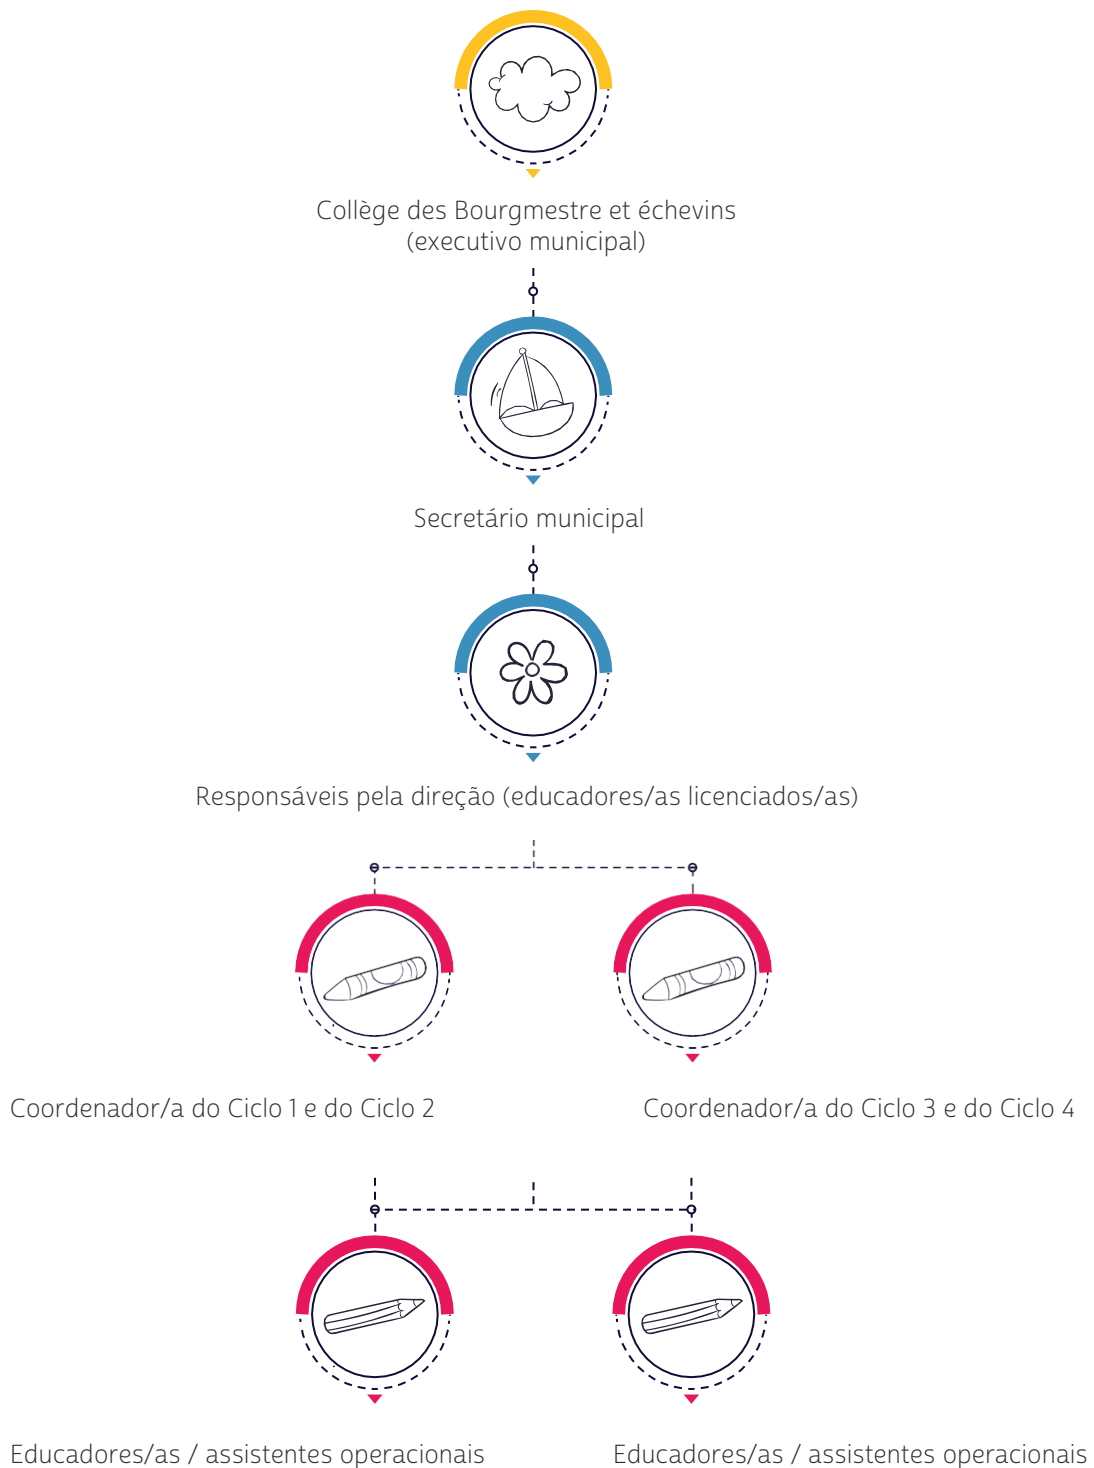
Collège des Bourgmestre et échevins
(executivo municipal)

Secretário municipal

Responsáveis pela direção (educadores/as licenciados/as)

Coordenador/a do Ciclo 1 e do Ciclo 2

Coordenador/a do Ciclo 3 e do Ciclo 4

Educadores/as / assistentes operacionais

Educadores/as / assistentes operacionais